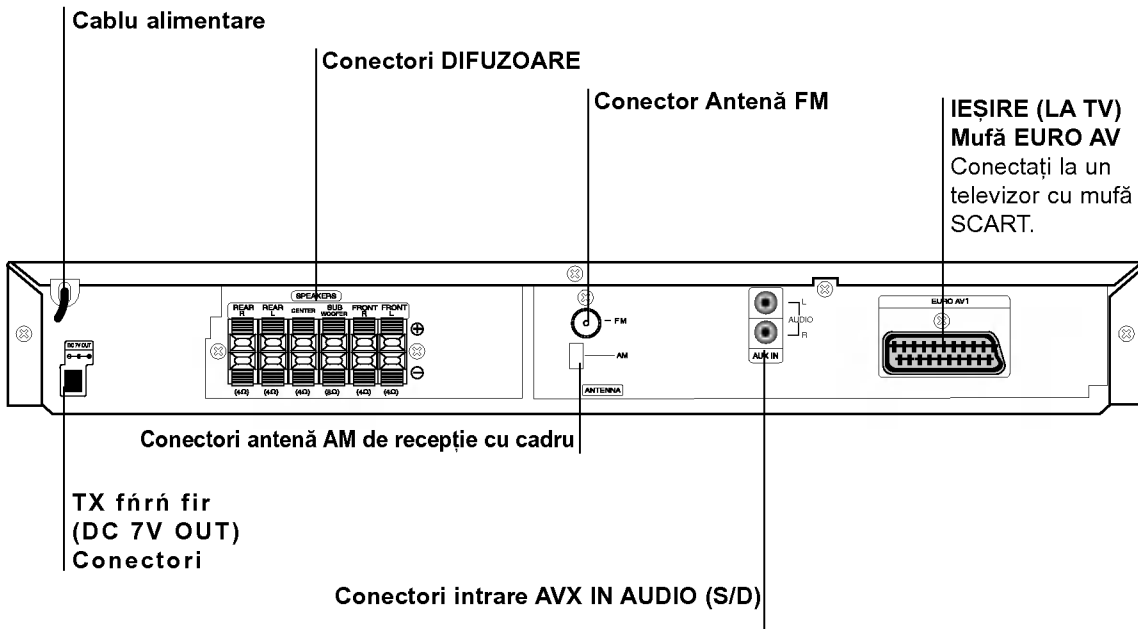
Cablu alimentare

Conectori DIFUZOARE

Conector Antenă FM

IEȘIRE (LA TV)
Mufă EURO AV
Conectați la un televizor cu mufă SCART.

SPEAKERS
REAR R
REAR L
CENTER
SUB WOOFER
FRONT R
FRONT L
(4Ω) (4Ω) (4Ω) (8Ω) (4Ω) (4Ω)
⊕
⊖

DC 7V OUT

FM
AM
ANTENNA

L
AUDIO
R
AUX IN

EURO AV1

Conectori antenă AM de recepție cu cadru

TX fńrń fir
(DC 7V OUT)
Conectori

Conectori intrare AVX IN AUDIO (S/D)